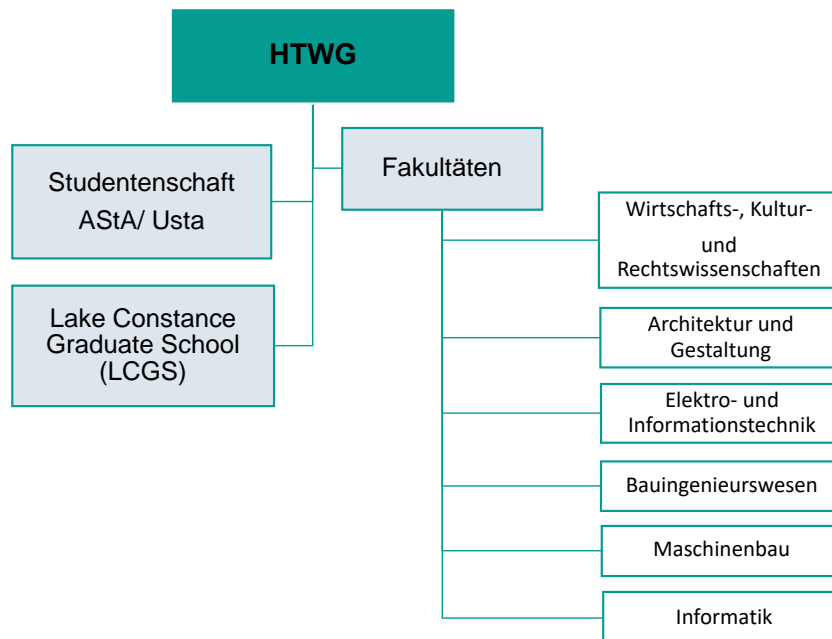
HTWG

Studentenschaft AStA/ Usta

Lake Constance Graduate School (LCGS)

Fakultäten

Wirtschafts-, Kultur- und Rechtswissenschaften

Architektur und Gestaltung

Elektro- und Informationstechnik

Bauingenieurswesen

Maschinenbau

Informatik